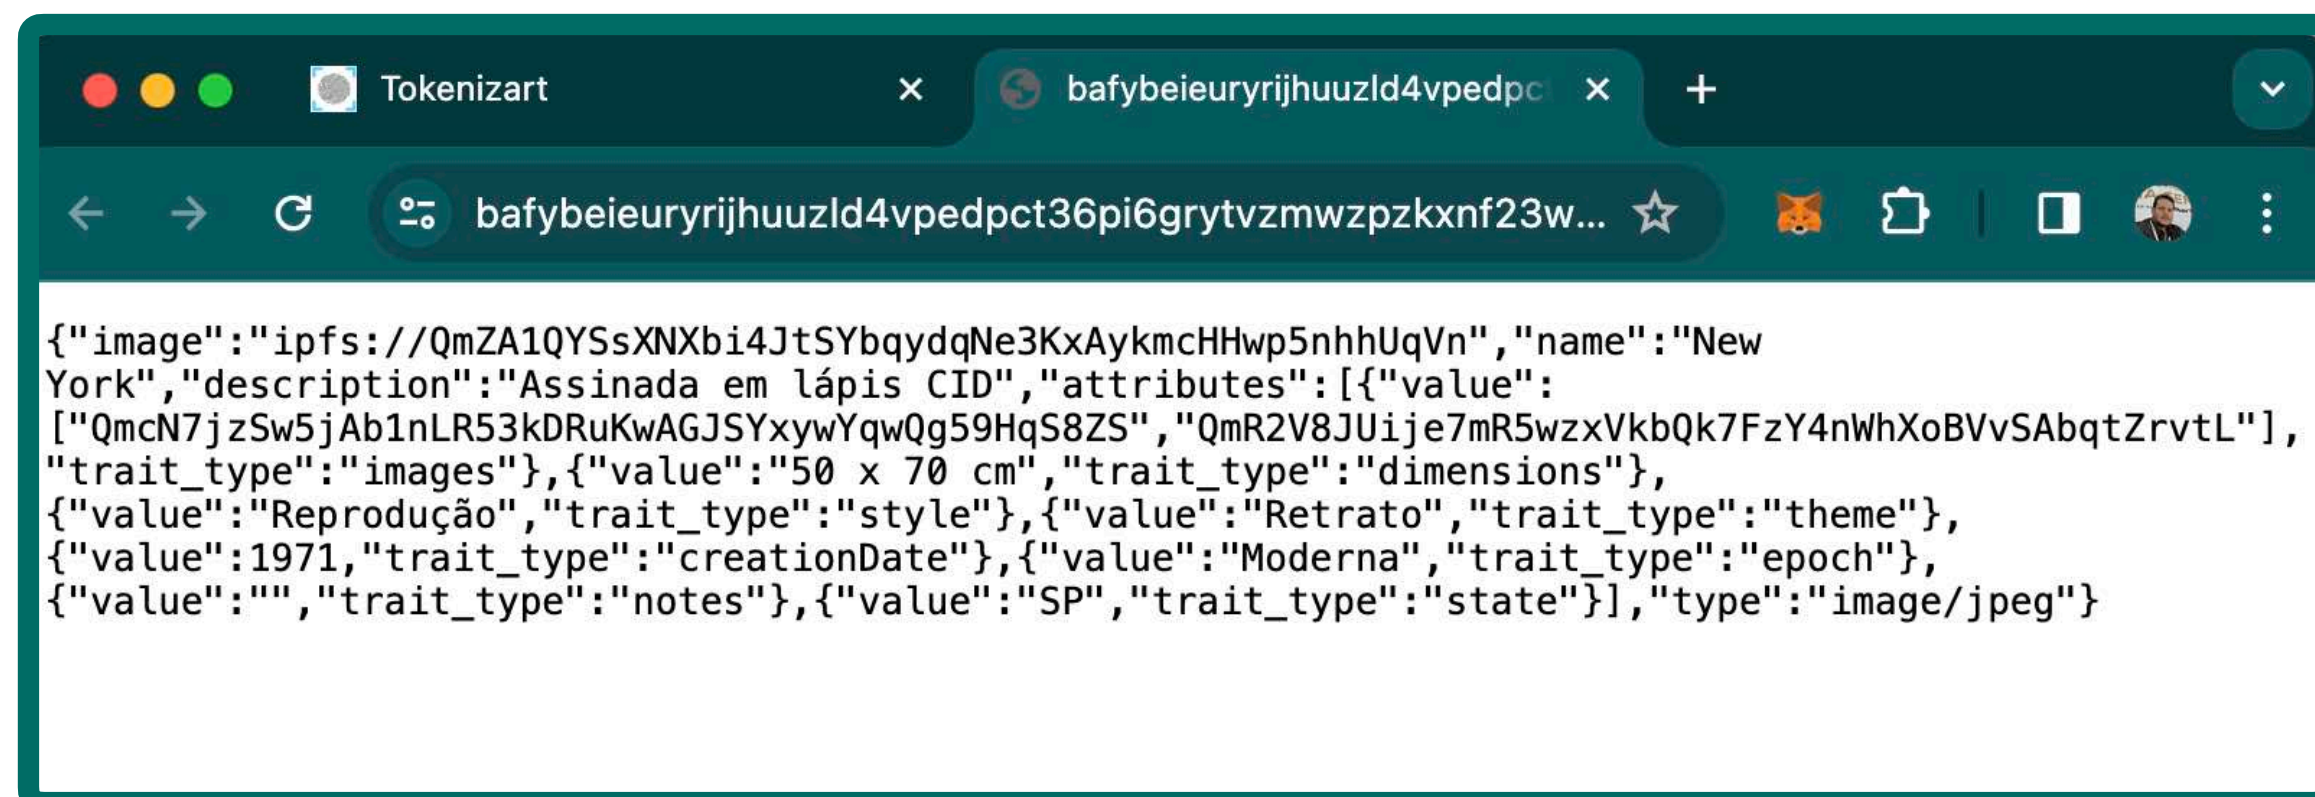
Tokenizart ×
bafybeieuryrijhuuzld4vpedpc ×
+

bafybeieuryrijhuuzld4vpedpct36pi6grytvzmwzpzkxnf23w...

{"image":"ipfs://QmZA1QYSsXNXbi4JtSYbqydqNe3KxAykmcHHwp5nhhUqVn","name":"New York","description":"Assinada em lápis CID","attributes":[{"value":["QmcN7jzSw5jAb1nLR53kDRuKwAGJSYxywYqwQg59HqS8ZS","QmR2V8JUije7mR5wzxVkbQk7FzY4nWhXoBVvSAbqtZrvtL"],"trait_type":"images"},{"value":"50 x 70 cm","trait_type":"dimensions"},{"value":"Reprodução","trait_type":"style"},{"value":"Retrato","trait_type":"theme"},{"value":1971,"trait_type":"creationDate"},{"value":"Moderna","trait_type":"epoch"},{"value":"","trait_type":"notes"},{"value":"SP","trait_type":"state"}],"type":"image/jpeg"}